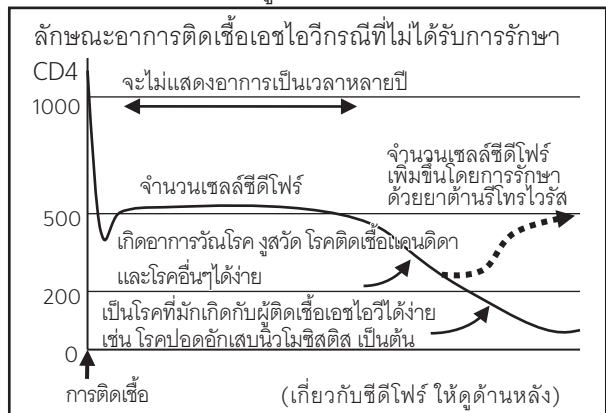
ลักษณะอาการติดเชื้อเอชไอวีกรณีที่ไม่ได้รับการรักษา

CD4

1000

500

200

0

จะไม่แสดงอาการเป็นเวลาหลายปี

จำนวนเซลล์ซีดีโฟร์

จำนวนเซลล์ซีดีโฟร์เพิ่มขึ้นโดยการรักษาด้วยยาต้านรีโทรไวรัส

เกิดอาการวัณโรค งูสวัด โรคติดเชื้อแคนดิดา และโรคอื่นๆได้ง่าย

เป็นโรคที่มักเกิดกับผู้ติดเชื้อเอชไอวีได้ง่าย เช่น โรคปอดอักเสบนิวโมซิสติส เป็นต้น

การติดเชื้อ

(เกี่ยวกับซีดีโฟร์ ให้ดูด้านหลัง)